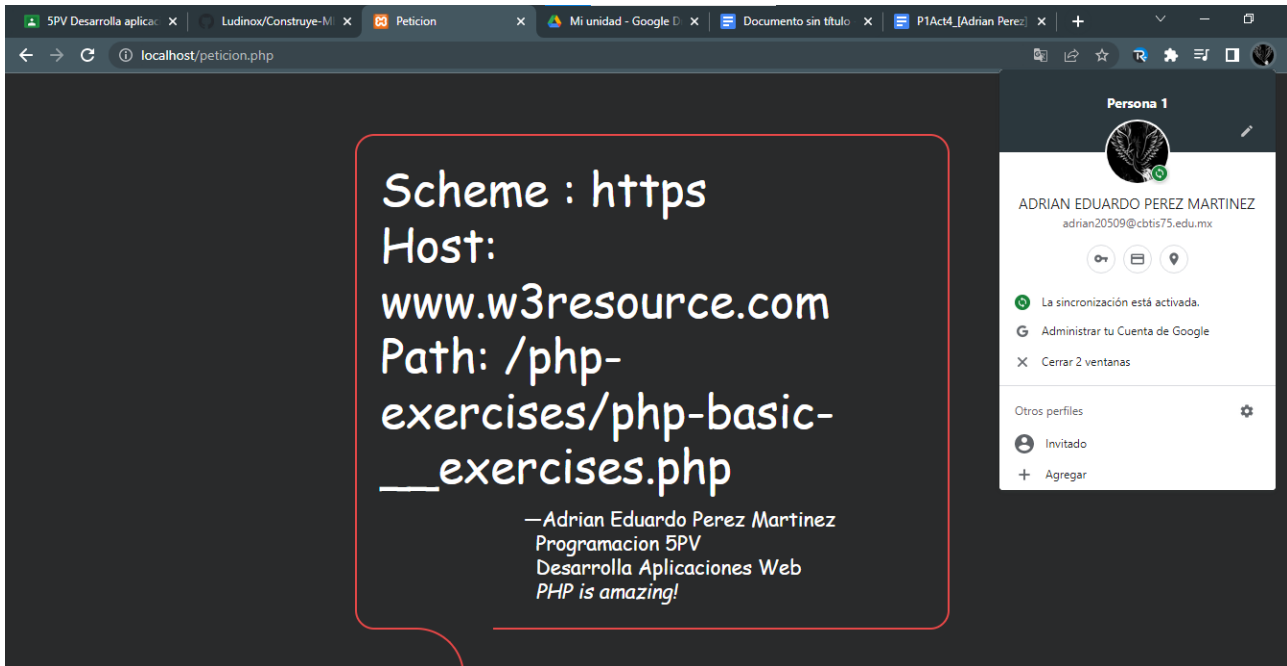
5PV Desarrolla aplicac ×
Ludinox/Construye-M ×
Peticion ×
Mi unidad - Google D ×
Documento sin título ×
P1Act4_[Adrian Perez] ×
+

localhost/peticion.php

Scheme : https
Host: www.w3resource.com
Path: /php-exercises/php-basic-__exercises.php

—Adrian Eduardo Perez Martinez
Programacion 5PV
Desarrolla Aplicaciones Web
PHP is amazing!

Persona 1
ADRIAN EDUARDO PEREZ MARTINEZ
adrian20509@cbtis75.edu.mx
La sincronización está activada.
Administrar tu Cuenta de Google
Cerrar 2 ventanas
Otros perfiles
Invitado
Agregar